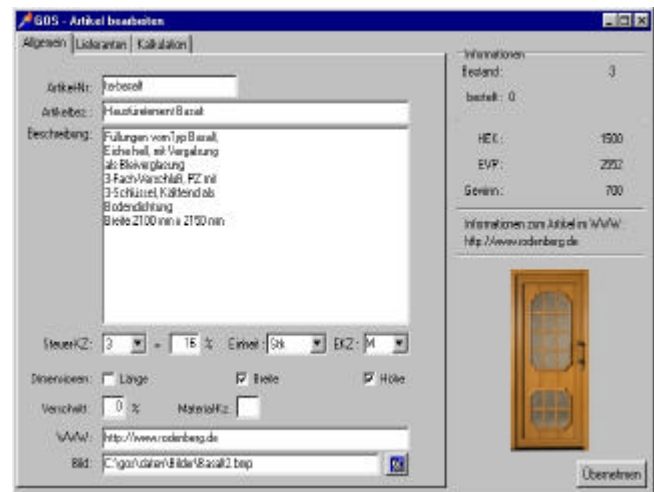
GOS - Artikel bearbeiten

Allgemein | Lieferanten | Kalkulation

ArtikelNr: tebasalt

Artikelbez.: Haustürelement Basalt

Beschreibung: Füllungen vom Typ Basalt, Eiche hell, mit Verglasung als Bleiverglasung 3-Fach-Verschluß, PZ mit 3-Schlüssel, Kältefeind als Bodendichtung Breite 2100 mm x 2150 mm

SteuerKZ: 3 = 16 % Einheit: Stk EKZ: M

Dimensionen: Länge Breite Höhe

Verschnitt: 0 % MaterialKz:

WWW: http://www.rodenberg.de

Bild: C:\gos\daten\Bilder\Basalt2.bmp

Informationen
Bestand: 3
bestellt: 0

HEK: 1500
EVP: 2552
Gewinn: 700

Informationen zum Artikel im WWW:
http://www.rodenberg.de

Übernehmen